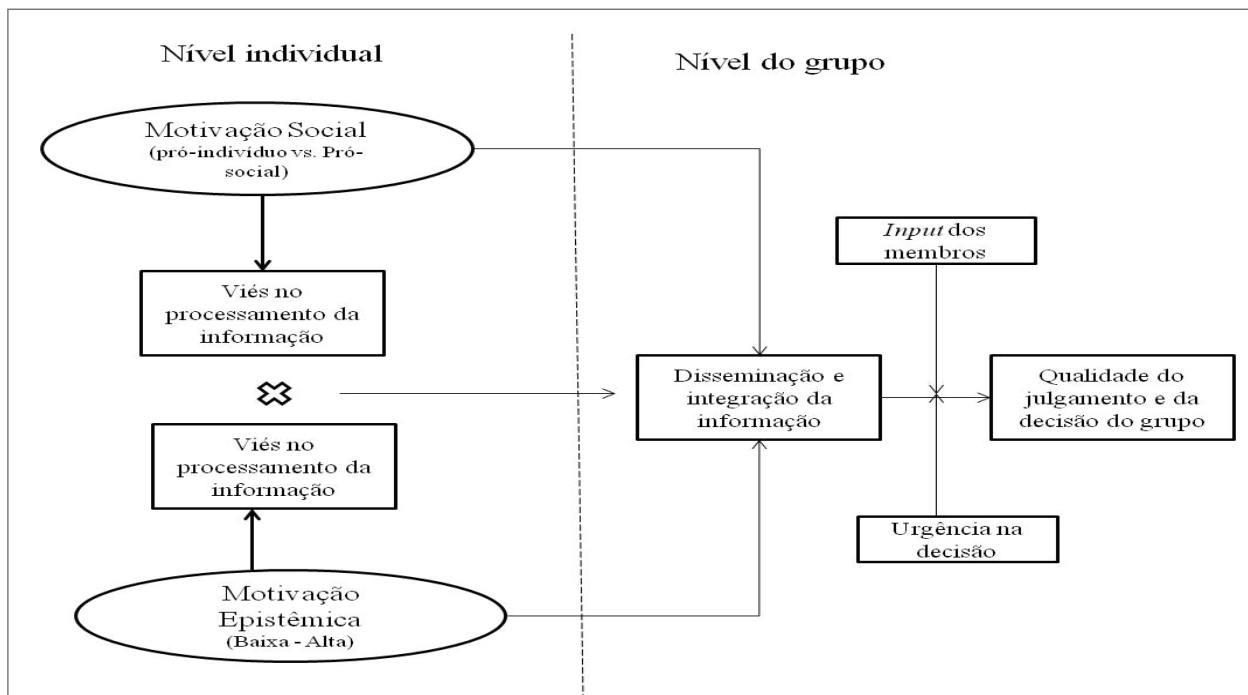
Nível individual

Nível do grupo

Motivação Social
(pró-indivíduo vs. Pró-social)

Viés no processamento da informação

Viés no processamento da informação

Motivação Epistêmica
(Baixa - Alta)

*Input* dos membros

Disseminação e integração da informação

Qualidade do julgamento e da decisão do grupo

Urgência na decisão